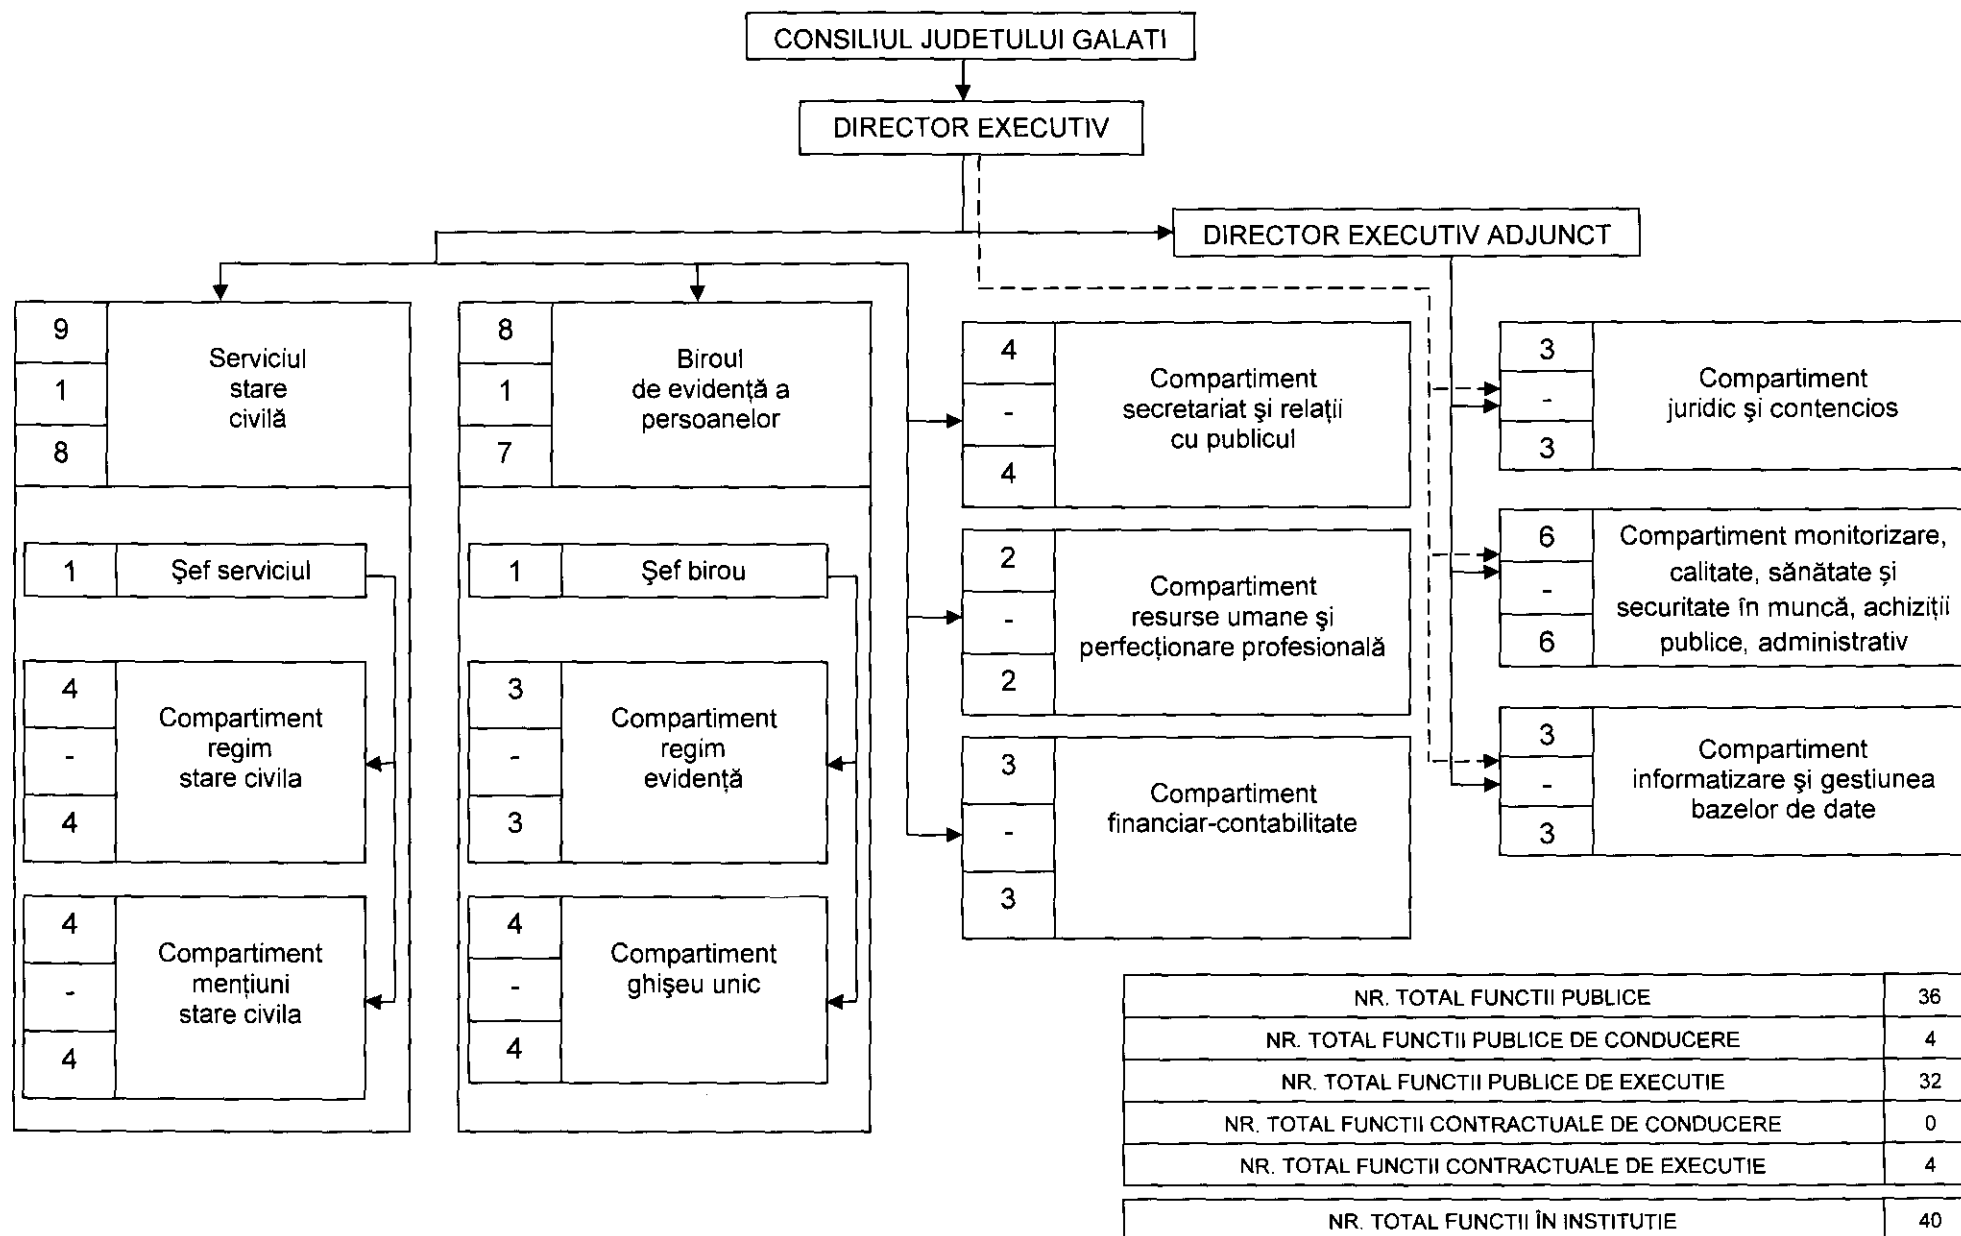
CONSILIUL JUDETULUI GALATI

DIRECTOR EXECUTIV

DIRECTOR EXECUTIV ADJUNCT

9
1
8
Serviciul stare civilă

1 Şef serviciul

4
-
4
Compartiment regim stare civila

4
-
4
Compartiment menţiuni stare civila

8
1
7
Biroul de evidenţă a persoanelor

1 Şef birou

3
-
3
Compartiment regim evidenţă

4
-
4
Compartiment ghişeu unic

4
-
4
Compartiment secretariat şi relaţii cu publicul

2
-
2
Compartiment resurse umane şi perfecţionare profesională

3
-
3
Compartiment financiar-contabilitate

3
-
3
Compartiment juridic şi contencios

6
-
6
Compartiment monitorizare, calitate, sănătate şi securitate în muncă, achiziţii publice, administrativ

3
-
3
Compartiment informatizare şi gestiunea bazelor de date

| NR. TOTAL FUNCTII PUBLICE | 36 |
|---|---|
| NR. TOTAL FUNCTII PUBLICE DE CONDUCERE | 4 |
| NR. TOTAL FUNCTII PUBLICE DE EXECUTIE | 32 |
| NR. TOTAL FUNCTII CONTRACTUALE DE CONDUCERE | 0 |
| NR. TOTAL FUNCTII CONTRACTUALE DE EXECUTIE | 4 |

| NR. TOTAL FUNCTII ÎN INSTITUTIE | 40 |
|---|---|